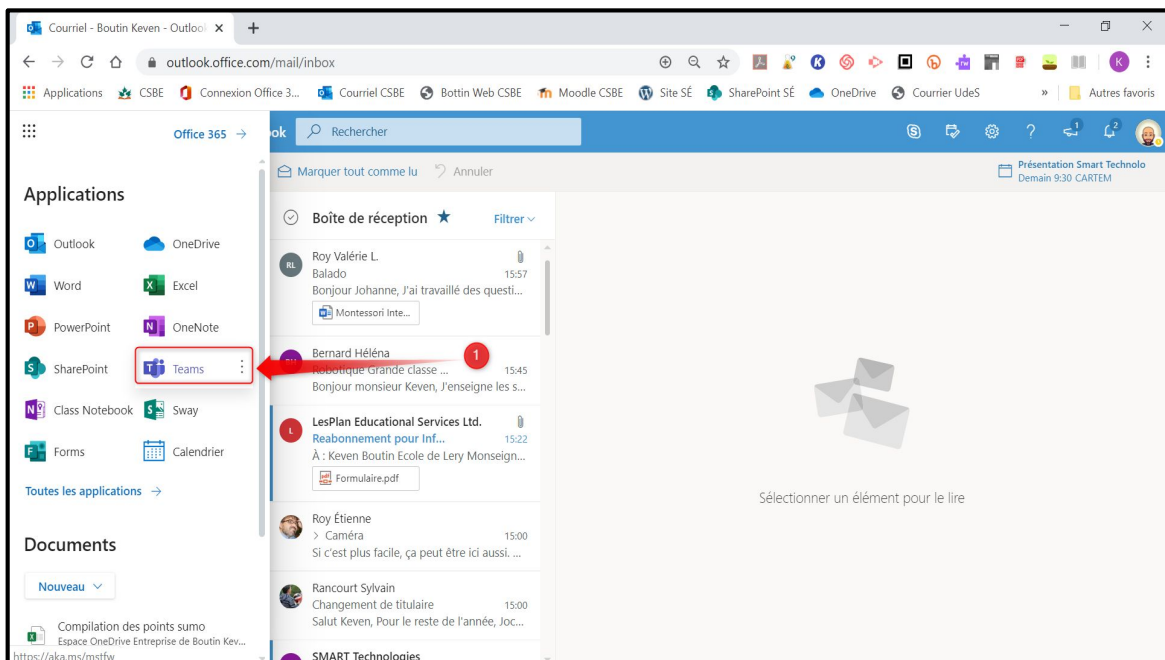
Courriel - Boutin Keven - Outlool ×

outlook.office.com/mail/inbox

Applications CSBE Connexion Office 3... Courriel CSBE Bottin Web CSBE Moodle CSBE Site SÉ SharePoint SÉ OneDrive Courrier UdeS » Autres favoris

Office 365 →

ok Rechercher

Présentation Smart Technolo
Demain 9:30 CARTEM

Applications

Outlook
OneDrive
Word
Excel
PowerPoint
OneNote
SharePoint
Teams
Class Notebook
Sway
Forms
Calendrier

Toutes les applications →

Documents

Nouveau

Compilation des points sumo
Espace OneDrive Entreprise de Boutin Kev...

https://aka.ms/mstfw

Marquer tout comme lu Annuler

Boîte de réception Filtrer

RL Roy Valérie L.
Balado 15:57
Bonjour Johanne, J'ai travaillé des questi...
Montessori Inte...

Bernard Héléna
Robotique Grande classe ... 15:45
Bonjour monsieur Keven, J'enseigne les s...

1

L LesPlan Educational Services Ltd.
Reabonnement pour Inf... 15:22
À : Keven Boutin Ecole de Lery Monseign...
Formulaire.pdf

Roy Étienne
> Caméra 15:00
Si c'est plus facile, ça peut être ici aussi. ...

Rancourt Sylvain
Changement de titulaire 15:00
Salut Keven, Pour le reste de l'année, Joc...

SMART Technologies

Sélectionner un élément pour le lire